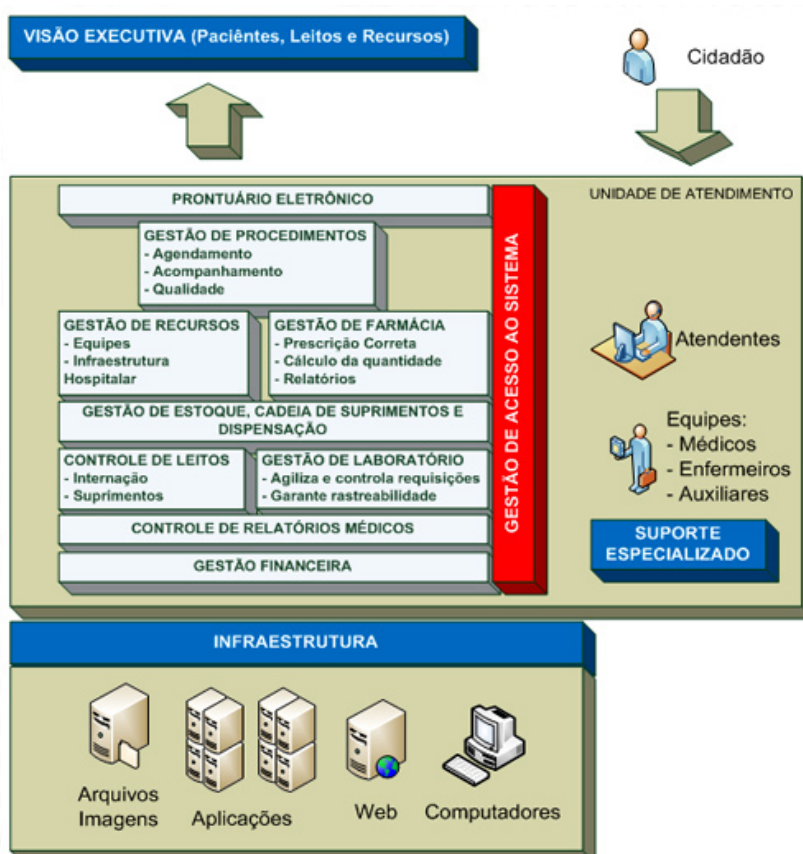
VISÃO EXECUTIVA (Pacientes, Leitos e Recursos)

Cidadão

UNIDADE DE ATENDIMENTO

PRONTUÁRIO ELETRÔNICO

GESTÃO DE PROCEDIMENTOS
- Agendamento
- Acompanhamento
- Qualidade

GESTÃO DE RECURSOS
- Equipes
- Infraestrutura Hospitalar

GESTÃO DE FARMÁCIA
- Prescrição Correta
- Cálculo da quantidade
- Relatórios

GESTÃO DE ESTOQUE, CADEIA DE SUPRIMENTOS E DISPENSAÇÃO

CONTROLE DE LEITOS
- Internação
- Suprimentos

GESTÃO DE LABORATÓRIO
- Agiliza e controla requisições
- Garante rastreabilidade

CONTROLE DE RELATÓRIOS MÉDICOS

GESTÃO FINANCEIRA

GESTÃO DE ACESSO AO SISTEMA

Atendentes

Equipes:
- Médicos
- Enfermeiros
- Auxiliares

SUPORTE ESPECIALIZADO

INFRAESTRUTURA

Arquivos Imagens

Aplicações

Web

Computadores